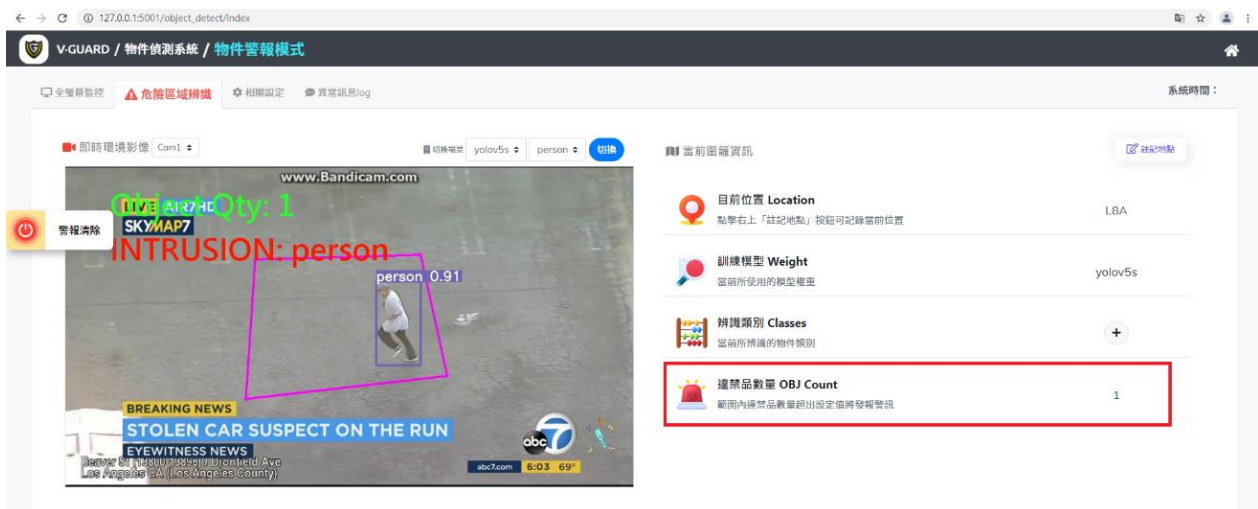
127.0.0.1:5001/object_detect/index

V-GUARD / 物件偵測系統 / 物件警報模式

全螢幕監控　危險區域辨識　相關設定　異常訊息log

系統時間：

即時環境影像 Com1

切換模型 yolov5s person 切換

www.Bandicam.com

LIVE AIR HD

SKYMAP7

Object Qty: 1

INTRUSION: person

person 0.91

警報清除

BREAKING NEWS

STOLEN CAR SUSPECT ON THE RUN

EYEWITNESS NEWS

Beaver St (18800 - 18951) / Dronfield Ave
Los Angeles CA (Los Angeles County)

abc7.com 6:03 69°

當前圖籍資訊

註記地點

目前位置 Location
點擊右上「註記地點」按鈕可記錄當前位置
L8A

訓練模型 Weight
當前所使用的模型權重
yolov5s

辨識類別 Classes
當前所辨識的物件類別
+

違禁品數量 OBJ Count
範圍內違禁品數量超出設定值將發報警訊
1